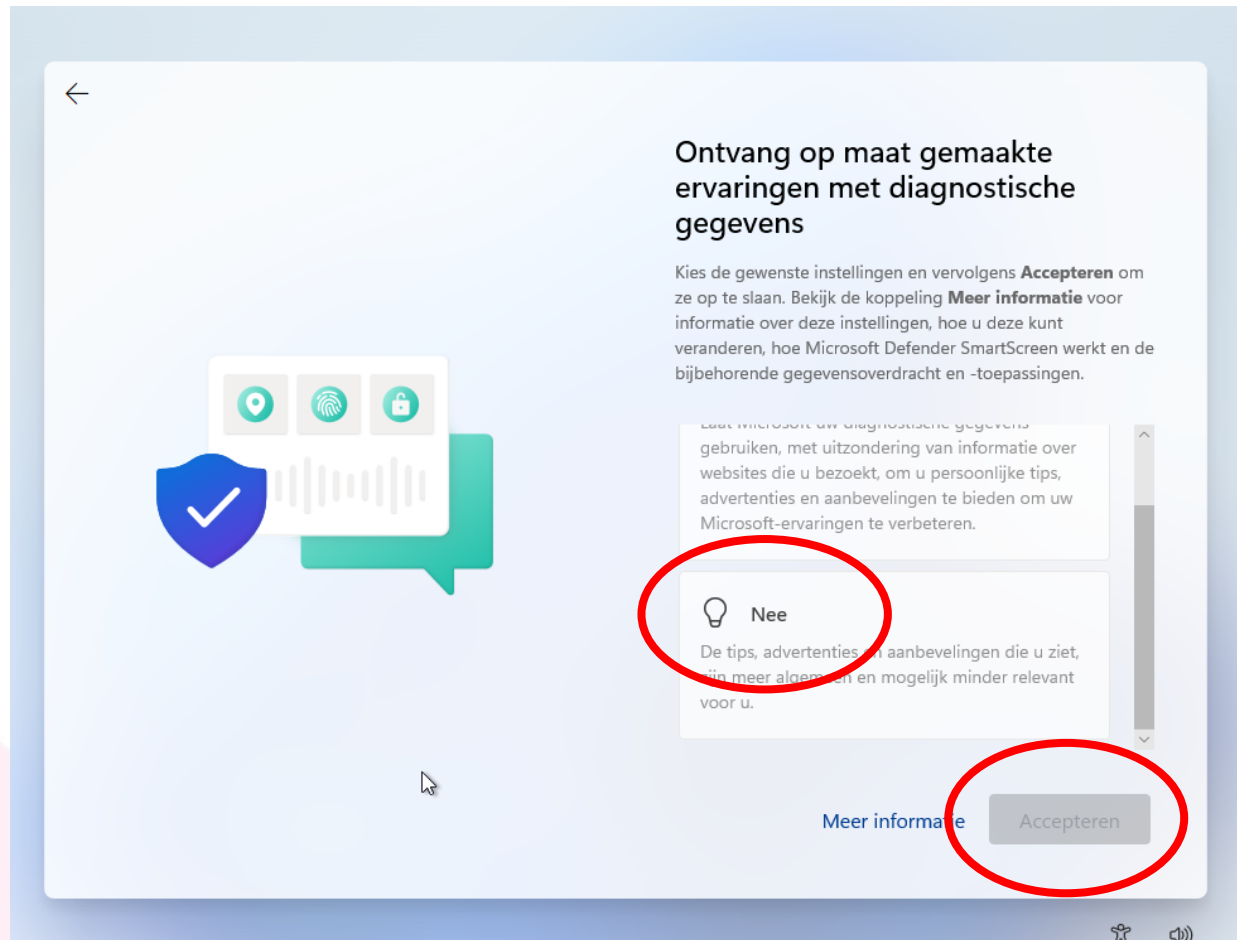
Ontvang op maat gemaakte ervaringen met diagnostische gegevens

Kies de gewenste instellingen en vervolgens **Accepteren** om ze op te slaan. Bekijk de koppeling **Meer informatie** voor informatie over deze instellingen, hoe u deze kunt veranderen, hoe Microsoft Defender SmartScreen werkt en de bijbehorende gegevensoverdracht en -toepassingen.

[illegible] gebruiken, met uitzondering van informatie over websites die u bezoekt, om u persoonlijke tips, advertenties en aanbevelingen te bieden om uw Microsoft-ervaringen te verbeteren.

Nee

De tips, advertenties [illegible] aanbevelingen die u ziet, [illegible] meer algem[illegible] en mogelijk minder relevant voor u.

Meer informatie

Accepteren